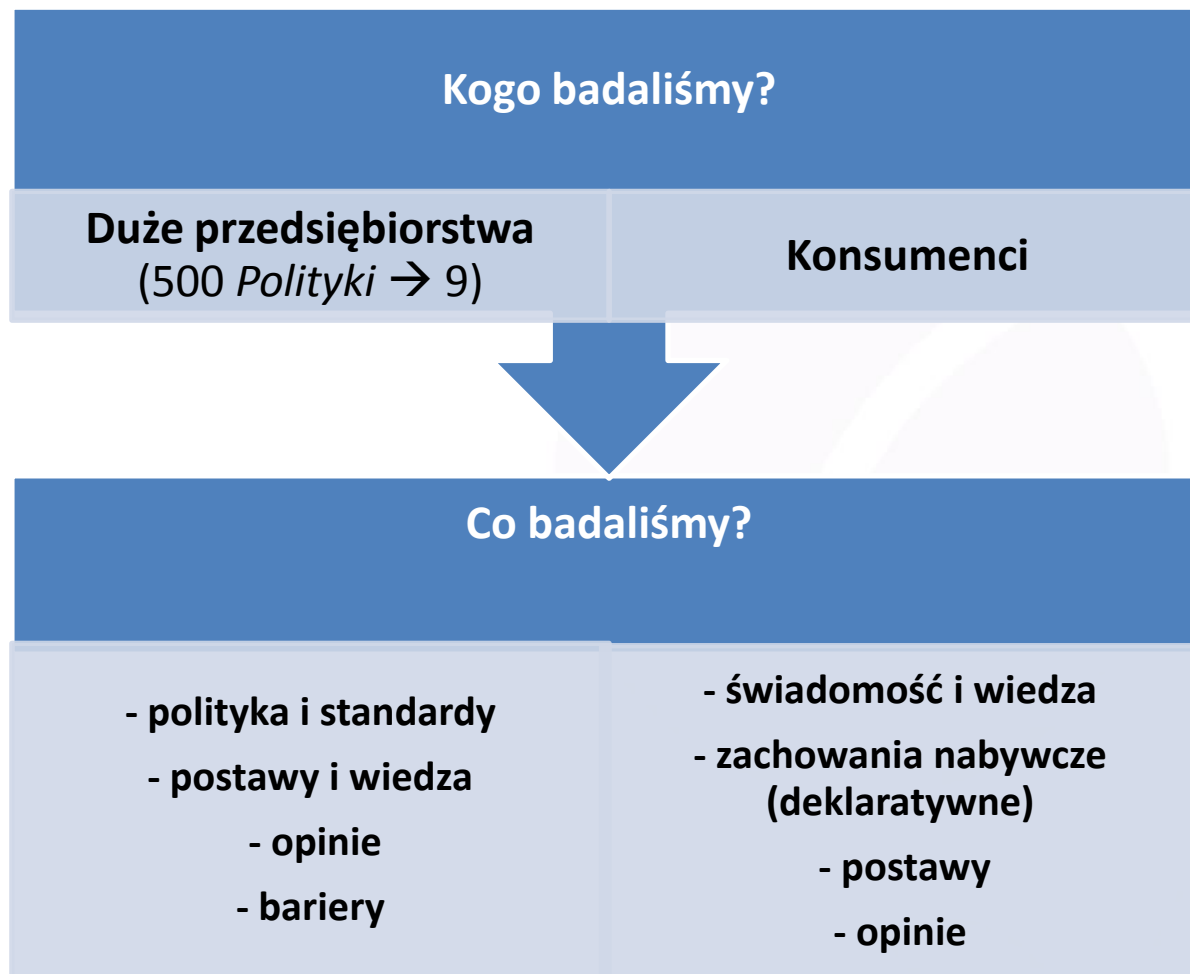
Kogo badaliśmy?

Duże przedsiębiorstwa
(500 *Polityki* → 9)

Konsumenci

Co badaliśmy?

- polityka i standardy
- postawy i wiedza
- opinie
- bariery

- świadomość i wiedza
- zachowania nabywcze (deklaratywne)
- postawy
- opinie